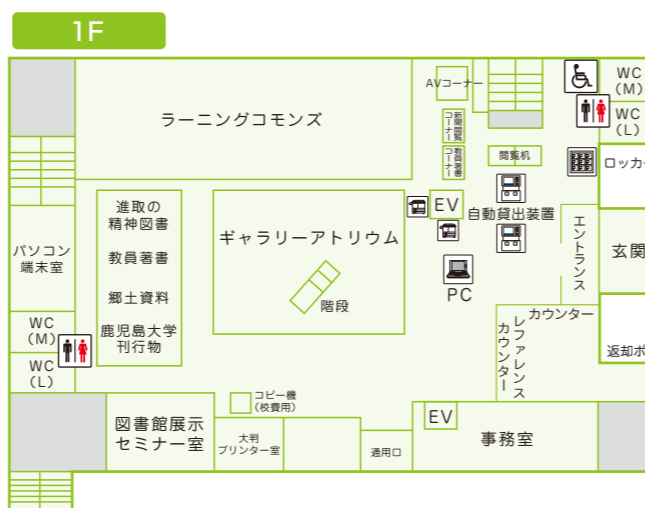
1F

AVコーナー

WC (M)

WC (L)

ラーニングコモンズ

新聞閲覧コーナー

教員著書コーナー

閲覧机

ロッカー

進取の精神図書

教員著書

郷土資料

鹿児島大学刊行物

EV

ギャラリーアトリウム

自動貸出装置

エントランス

玄関

パソコン端末室

PC

階段

カウンター

レファレンスカウンター

返却ポ

WC (M)

WC (L)

コピー機 (校費用)

図書館展示セミナー室

大判プリンター室

通用口

EV

事務室